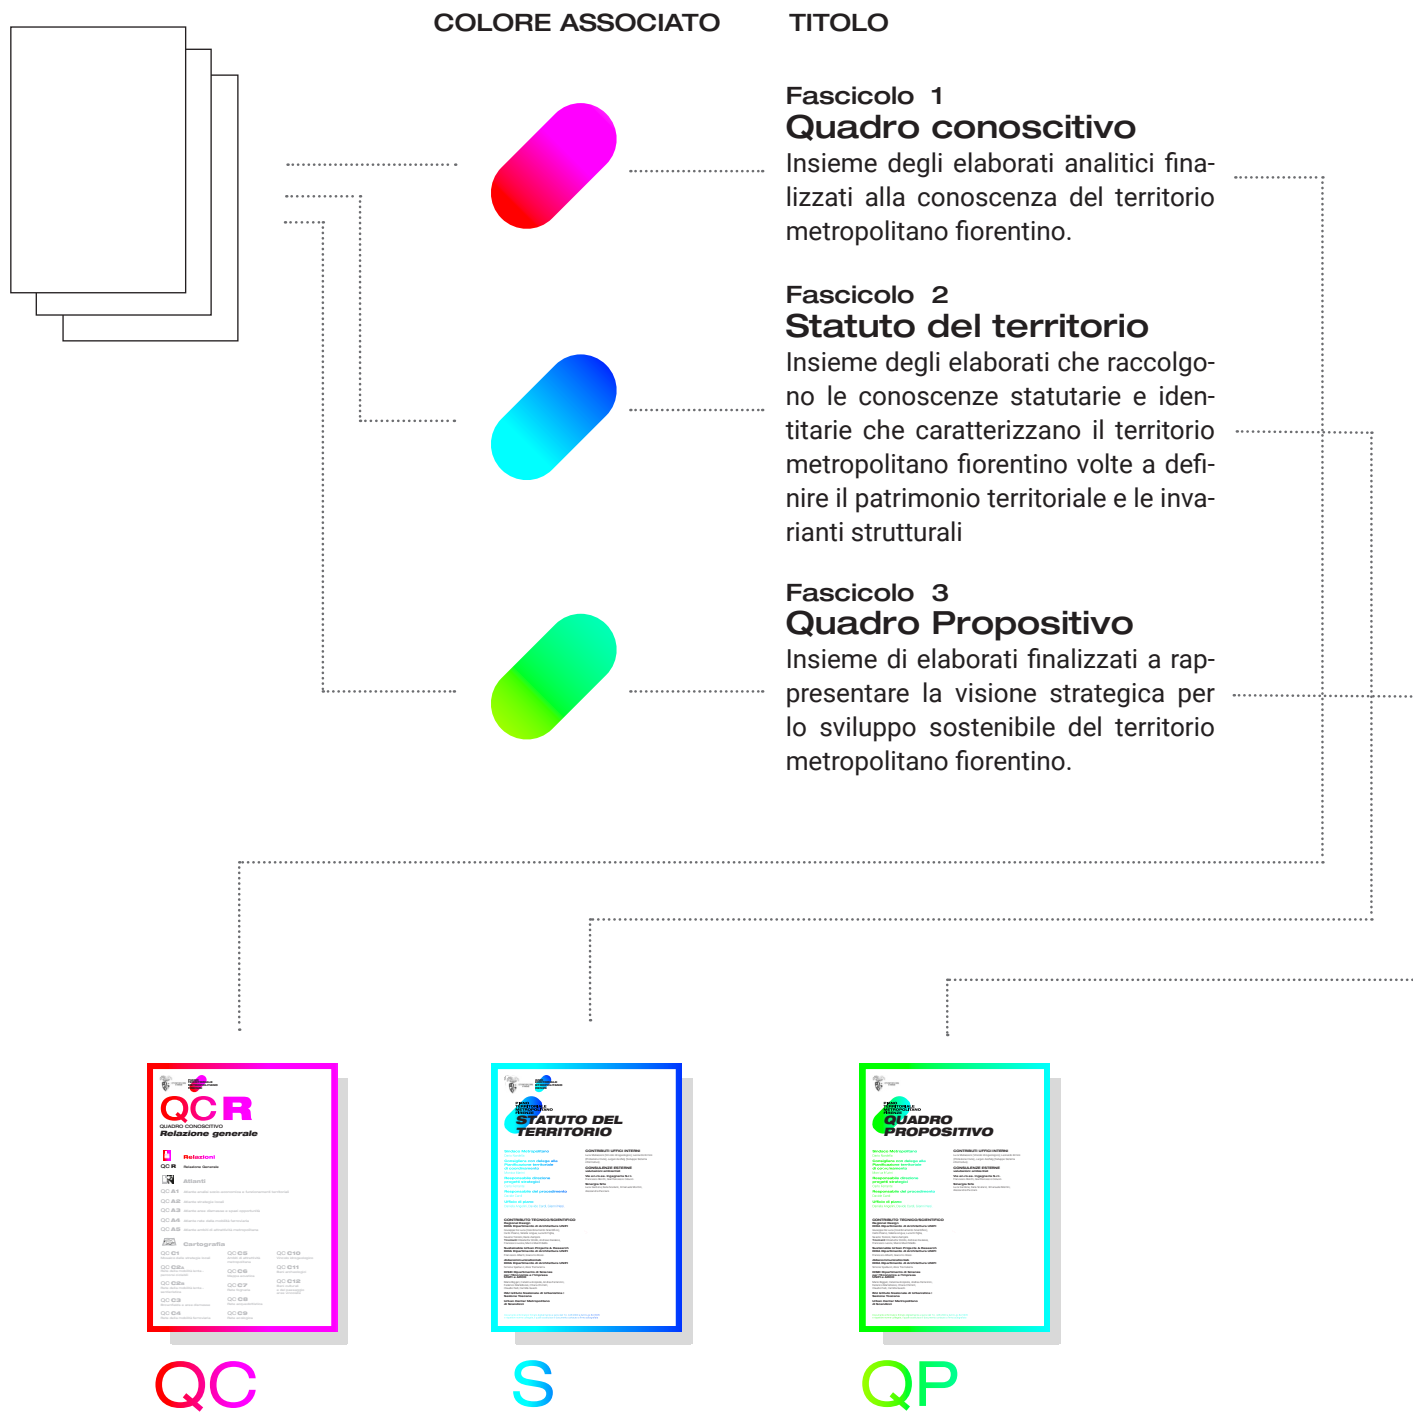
COLORE ASSOCIATO TITOLO

Fascicolo 1
Quadro conoscitivo
Insieme degli elaborati analitici finalizzati alla conoscenza del territorio metropolitano fiorentino.

Fascicolo 2
Statuto del territorio
Insieme degli elaborati che raccolgono le conoscenze statutarie e identitarie che caratterizzano il territorio metropolitano fiorentino volte a definire il patrimonio territoriale e le invarianti strutturali

Fascicolo 3
Quadro Propositivo
Insieme di elaborati finalizzati a rappresentare la visione strategica per lo sviluppo sostenibile del territorio metropolitano fiorentino.

QC R
QUADRO CONOSCITIVO
Relazione generale
Relazioni
QC R Relazione Generale
Atlanti
QC A1
QC A2
QC A3
QC A4
QC A5
Cartografia
QC C1
QC C2a
QC C2b
QC C3
QC C4
QC C5
QC C6
QC C7
QC C8
QC C9
QC C10
QC C11
QC C12

STATUTO DEL TERRITORIO

QUADRO PROPOSITIVO

QC S QP